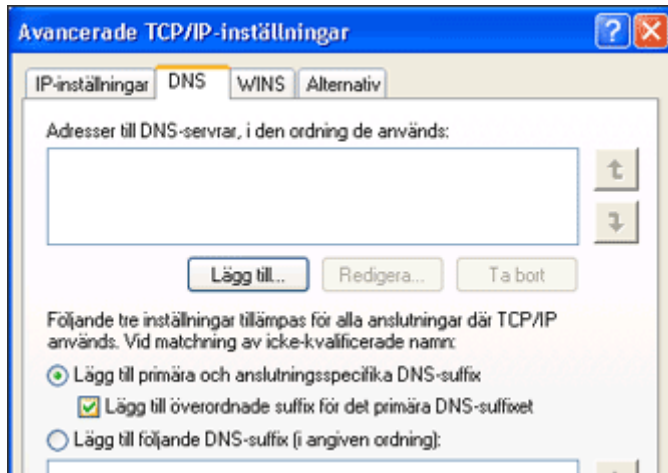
Avancerade TCP/IP-inställningar

IP-inställningar | DNS | WINS | Alternativ

Adresser till DNS-servrar, i den ordning de används:

Lägg till... | Redigera... | Ta bort

Följande tre inställningar tillämpas för alla anslutningar där TCP/IP används. Vid matchning av icke-kvalificerade namn:

Lägg till primära och anslutningsspecifika DNS-suffix

Lägg till överordnade suffix för det primära DNS-suffixet

Lägg till följande DNS-suffix (i angiven ordning):